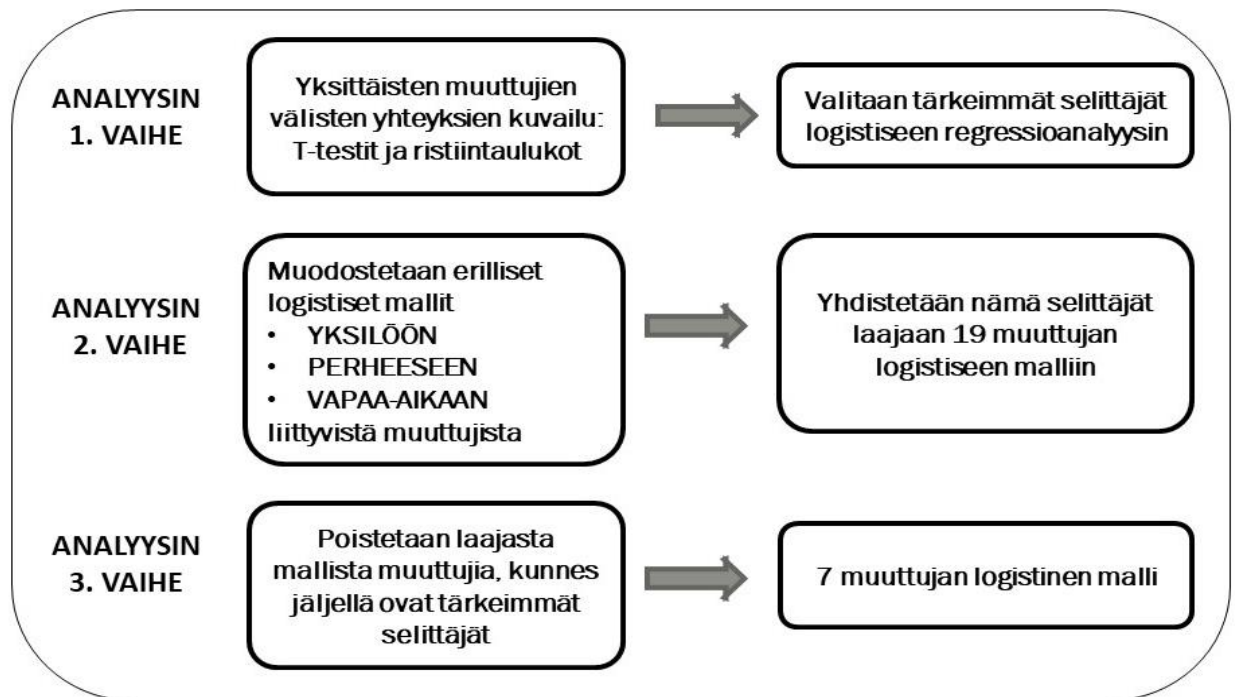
ANALYYSIN 1. VAIHE

Yksittäisten muuttujien välisten yhteyksien kuvailu: T-testit ja ristiintaulukot

Valitaan tärkeimmät selittäjät logistiseen regressioanalyysin

ANALYYSIN 2. VAIHE

Muodostetaan erilliset logistiset mallit
• YKSILÖÖN
• PERHEESEEN
• VAPAA-AIKAAN
liittyvistä muuttujista

Yhdistetään nämä selittäjät laajaan 19 muuttujan logistiseen malliin

ANALYYSIN 3. VAIHE

Poistetaan laajasta mallista muuttujia, kunnes jäljellä ovat tärkeimmät selittäjät

7 muuttujan logistinen malli